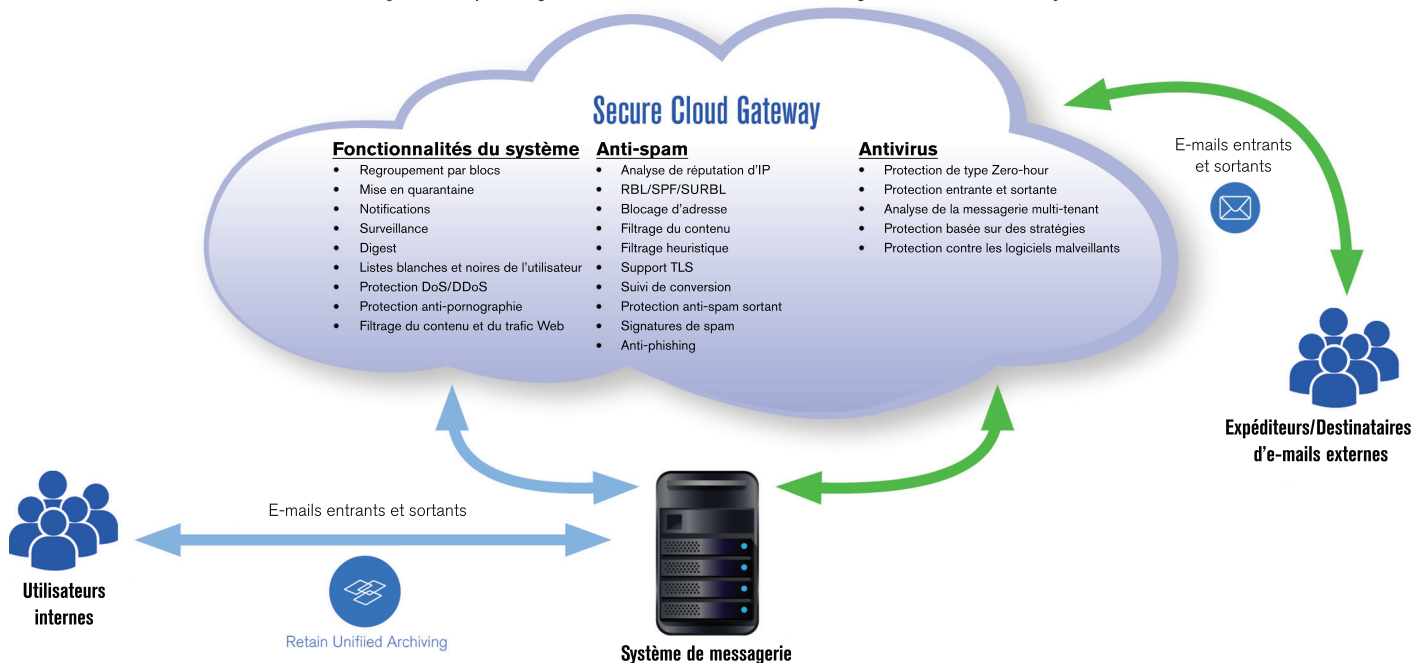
Secure Cloud Gateway

Fonctionnalités du système
- Regroupement par blocs
- Mise en quarantaine
- Notifications
- Surveillance
- Digest
- Listes blanches et noires de l'utilisateur
- Protection DoS/DDoS
- Protection anti-pornographie
- Filtrage du contenu et du trafic Web

Anti-spam
- Analyse de réputation d'IP
- RBL/SPF/SURBL
- Blocage d'adresse
- Filtrage du contenu
- Filtrage heuristique
- Support TLS
- Suivi de conversion
- Protection anti-spam sortant
- Signatures de spam
- Anti-phishing

Antivirus
- Protection de type Zero-hour
- Protection entrante et sortante
- Analyse de la messagerie multi-tenant
- Protection basée sur des stratégies
- Protection contre les logiciels malveillants

E-mails entrants et sortants

Expéditeurs/Destinataires d'e-mails externes

E-mails entrants et sortants

Utilisateurs internes

Retain Unifiied Archiving

Système de messagerie